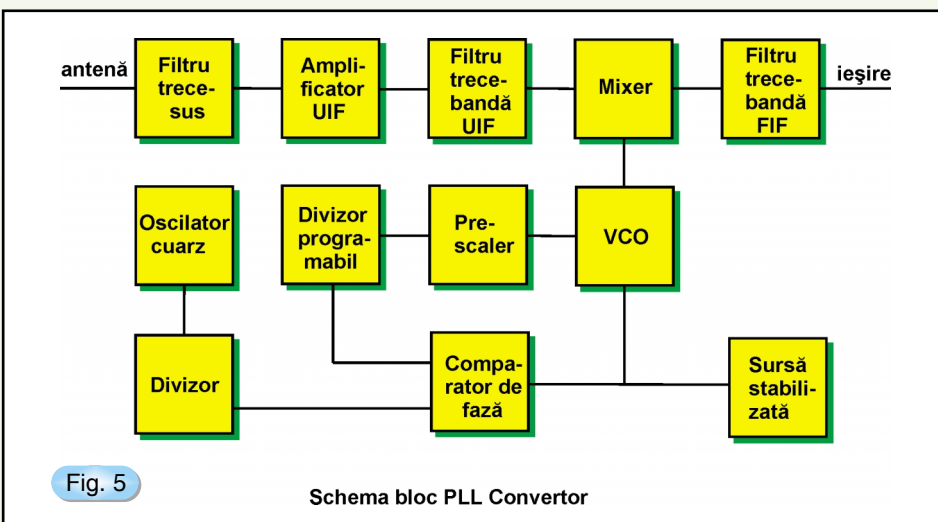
antenă

Filtru trece-sus

Amplificator UIF

Filtru trece-bandă UIF

Mixer

Filtru trece-bandă FIF

ieşire

Oscilator cuarz

Divizor programabil

Pre-scaler

VCO

Divizor

Comparator de fază

Sursă stabilizată

Fig. 5

Schema bloc PLL Convertor